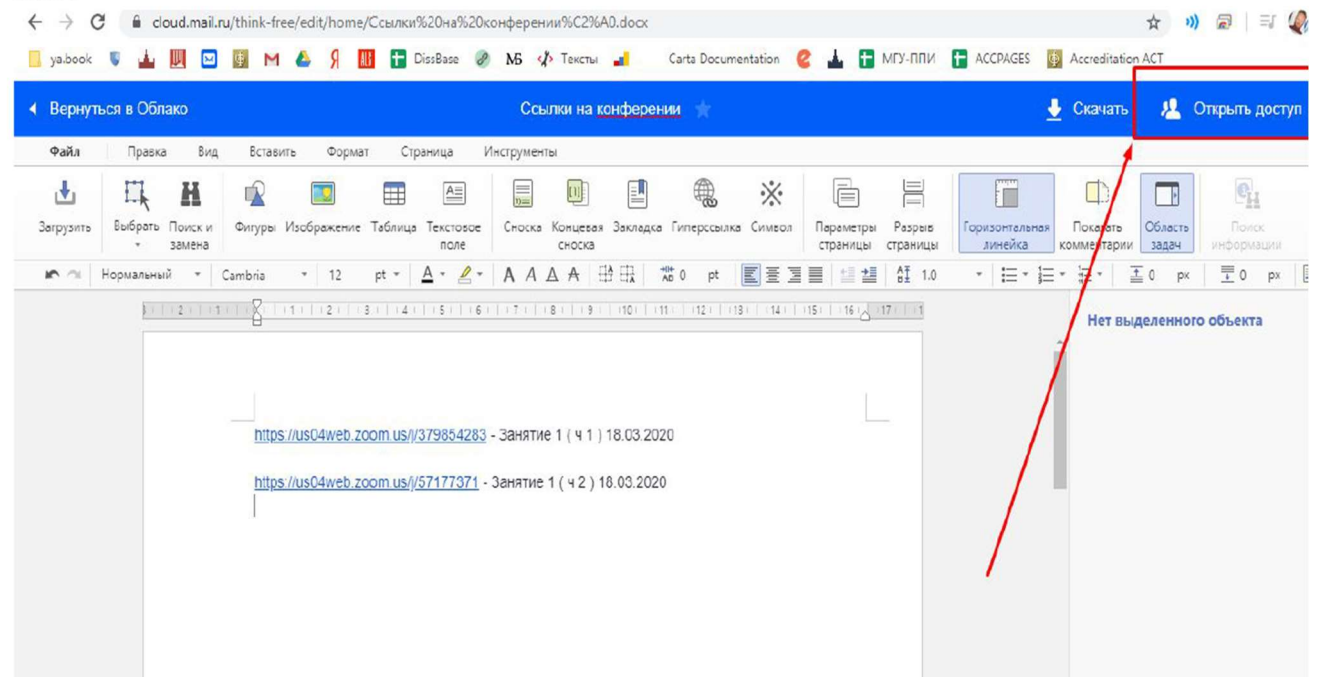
cloud.mail.ru/think-free/edit/home/Ссылки%20на%20конференции%C2%A0.docx

ya.book M Я DissBase МБ Тексты Carta Documentation МГУ-ППИ ACCPAGES Accreditation ACT

Вернуться в Облако Ссылки на конференции Скачать Открыть доступ

Файл Правка Вид Вставить Формат Страница Инструменты

Загрузить Выбрать Поиск и замена Фигуры Изображение Таблица Текстовое поле Сноска Концевая сноска Закладка Гиперссылка Символ Параметры страницы Разрыв страницы Горизонтальная линейка Показать комментарии Область задач Поиск информации

Нормальный Cambria 12 pt A A A A 0 pt 1.0 0 px 0 px

Нет выделенного объекта

https://us04web.zoom.us/j/379854283 - Занятие 1 ( ч 1 ) 18.03.2020

https://us04web.zoom.us/j/57177371 - Занятие 1 ( ч 2 ) 18.03.2020